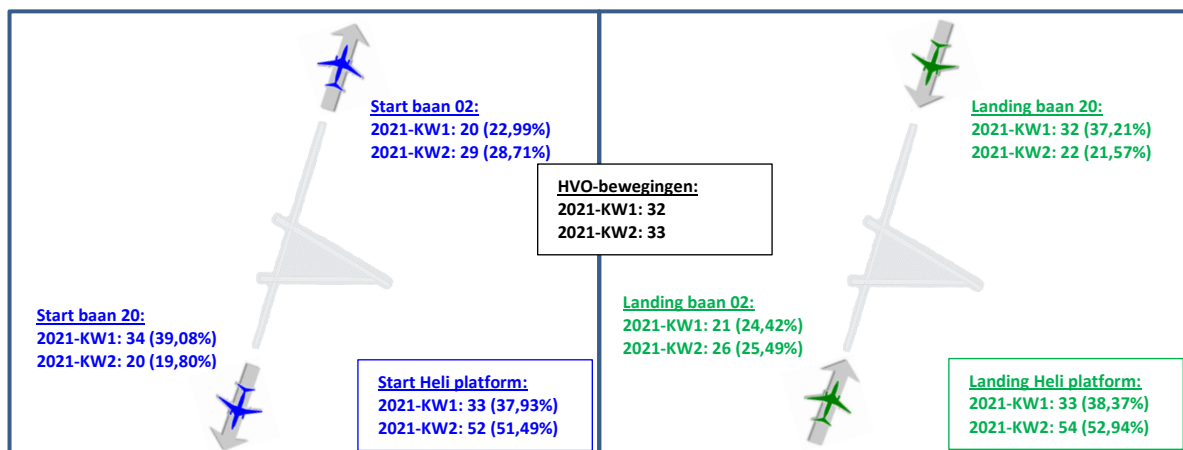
Start baan 02:
2021-KW1: 20 (22,99%)
2021-KW2: 29 (28,71%)

Start baan 20:
2021-KW1: 34 (39,08%)
2021-KW2: 20 (19,80%)

Start Heli platform:
2021-KW1: 33 (37,93%)
2021-KW2: 52 (51,49%)

HVO-bewegingen:
2021-KW1: 32
2021-KW2: 33

Landing baan 20:
2021-KW1: 32 (37,21%)
2021-KW2: 22 (21,57%)

Landing baan 02:
2021-KW1: 21 (24,42%)
2021-KW2: 26 (25,49%)

Landing Heli platform:
2021-KW1: 33 (38,37%)
2021-KW2: 54 (52,94%)